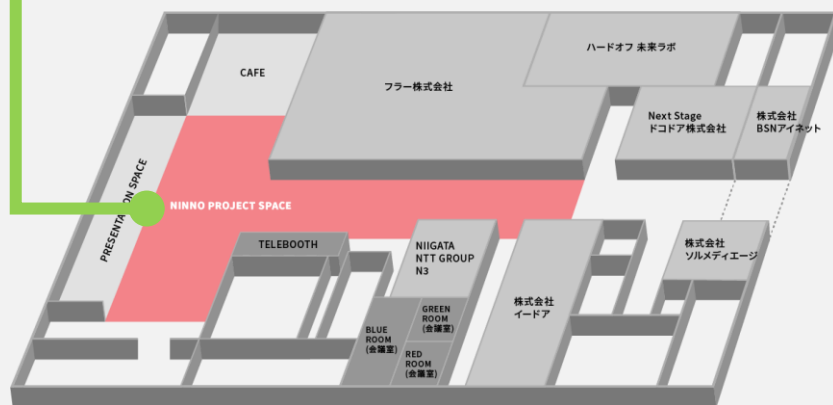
ハードオフ 未来ラボ

CAFE

フラー株式会社

Next Stage
ドコドア株式会社

株式会社
BSNアイネット

PRESENTA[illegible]ON SPACE

NINNO PROJECT SPACE

TELEBOOTH

NIIGATA
NTT GROUP
N3

株式会社
ソルメディエージ

GREEN
ROOM
(会議室)

BLUE
ROOM
(会議室)

RED
ROOM
(会議室)

株式会社
イードア